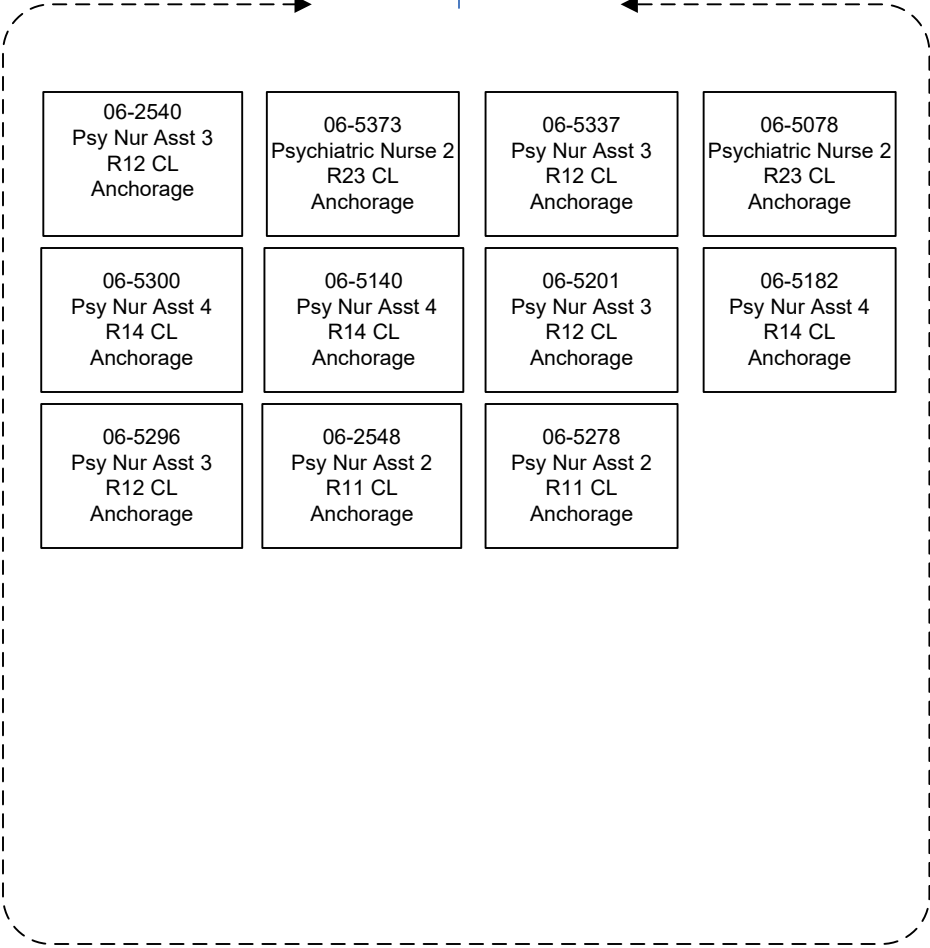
06-2540
Psy Nur Asst 3
R12 CL
Anchorage

06-5373
Psychiatric Nurse 2
R23 CL
Anchorage

06-5337
Psy Nur Asst 3
R12 CL
Anchorage

06-5078
Psychiatric Nurse 2
R23 CL
Anchorage

06-5300
Psy Nur Asst 4
R14 CL
Anchorage

06-5140
Psy Nur Asst 4
R14 CL
Anchorage

06-5201
Psy Nur Asst 3
R12 CL
Anchorage

06-5182
Psy Nur Asst 4
R14 CL
Anchorage

06-5296
Psy Nur Asst 3
R12 CL
Anchorage

06-2548
Psy Nur Asst 2
R11 CL
Anchorage

06-5278
Psy Nur Asst 2
R11 CL
Anchorage